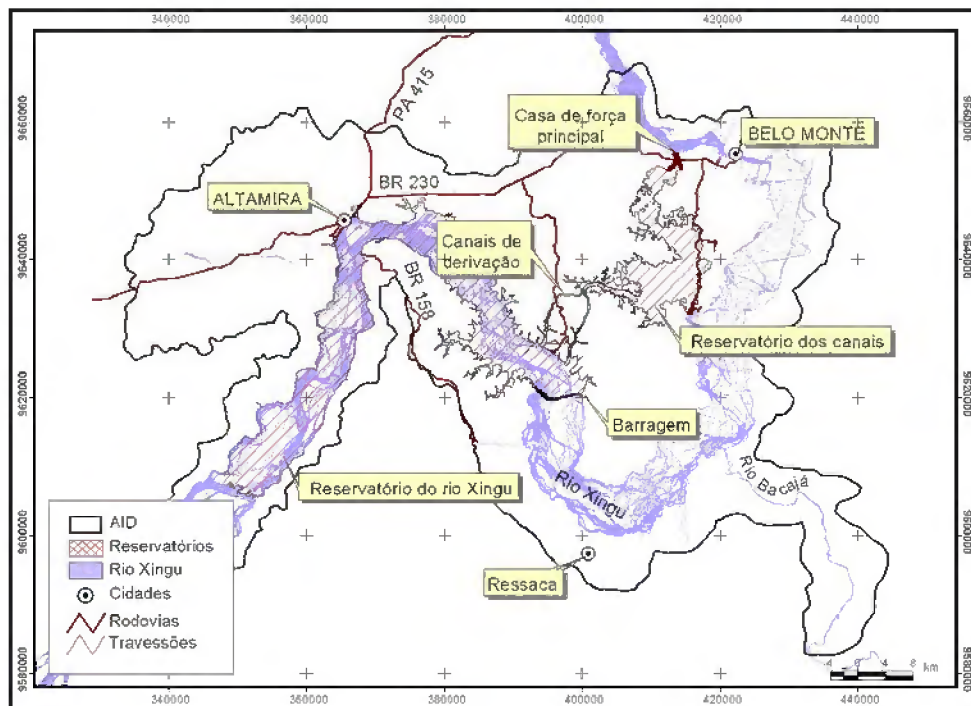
340000 360000 380000 400000 420000 440000

9660000 9640000 9620000 9600000 9580000

PA 415

Casa de força principal

BELO MONTE

BR 230

ALTAMIRA

Canais de derivação

BR 158

Reservatório dos canais

Barragem

Reservatório do rio Xingu

Rio Xingu

Rio Bacajá

Ressaca

AID
Reservatórios
Rio Xingu
Cidades
Rodovias
Travessões

4 0 4 8 km

340000 360000 380000 400000 420000 440000